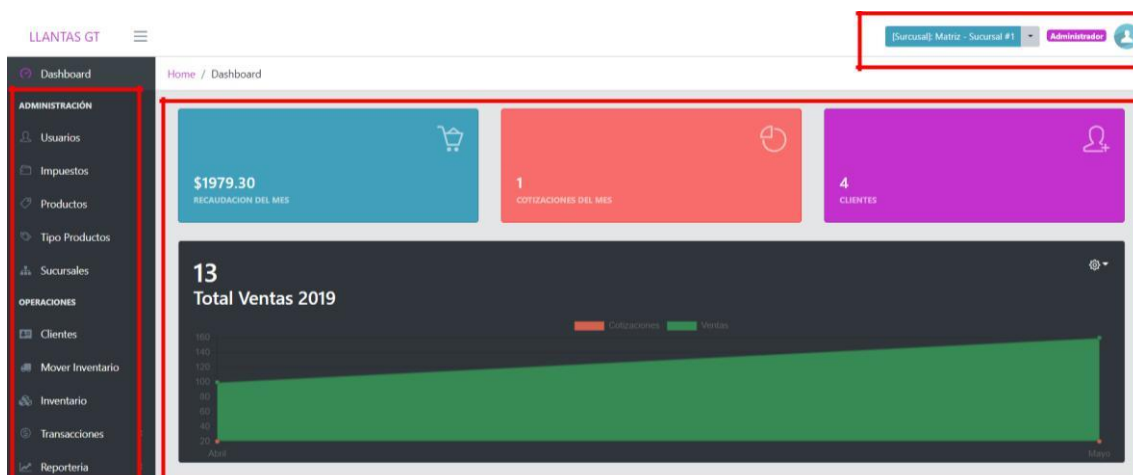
LLANTAS GT

[Surcusal]: Matriz - Sucursal #1 Administrador

Dashboard

Home / Dashboard

ADMINISTRACIÓN

Usuarios

Impuestos

Productos

Tipo Productos

Sucursales

OPERACIONES

Clientes

Mover Inventario

Inventario

Transacciones

Reporteria

$1979.30
RECAUDACION DEL MES

1
COTIZACIONES DEL MES

4
CLIENTES

13
Total Ventas 2019

Cotizaciones Ventas

160
140
120
100
80
60
40
20

Abril

Mayo